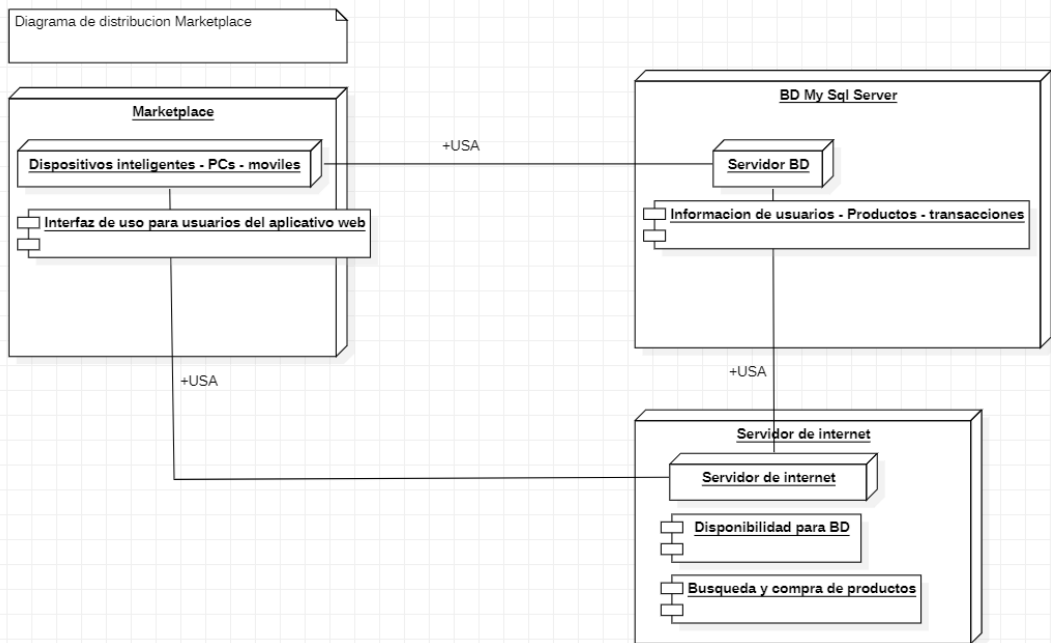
Diagrama de distribucion Marketplace

Marketplace

Dispositivos inteligentes - PCs - moviles

Interfaz de uso para usuarios del aplicativo web

+USA

BD My Sql Server

Servidor BD

Informacion de usuarios - Productos - transacciones

+USA

+USA

Servidor de internet

Servidor de internet

Disponibilidad para BD

Busqueda y compra de productos